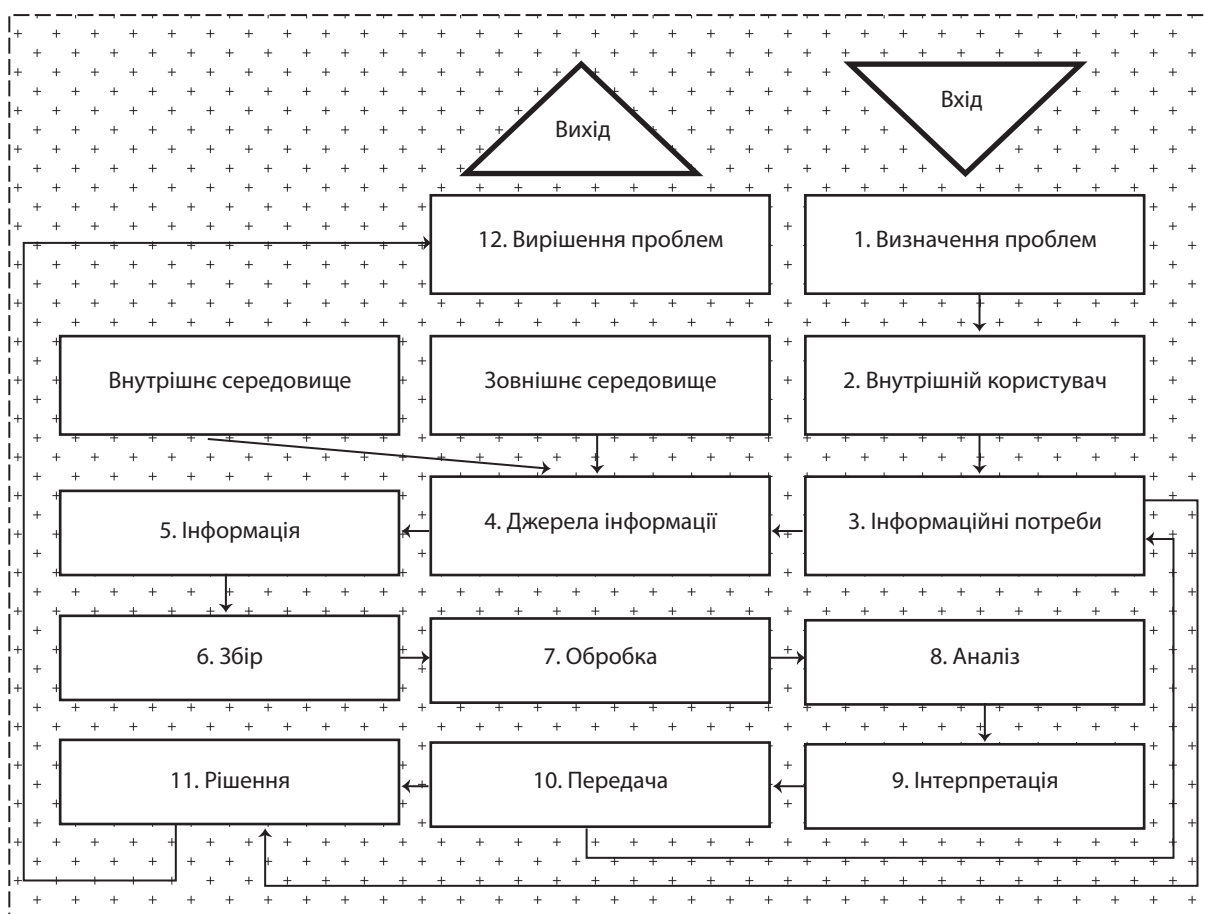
Вихід

Вхід

12. Вирішення проблем

1. Визначення проблем

Внутрішнє середовище

Зовнішнє середовище

2. Внутрішній користувач

5. Інформація

4. Джерела інформації

3. Інформаційні потреби

6. Збір

7. Обробка

8. Аналіз

11. Рішення

10. Передача

9. Інтерпретація